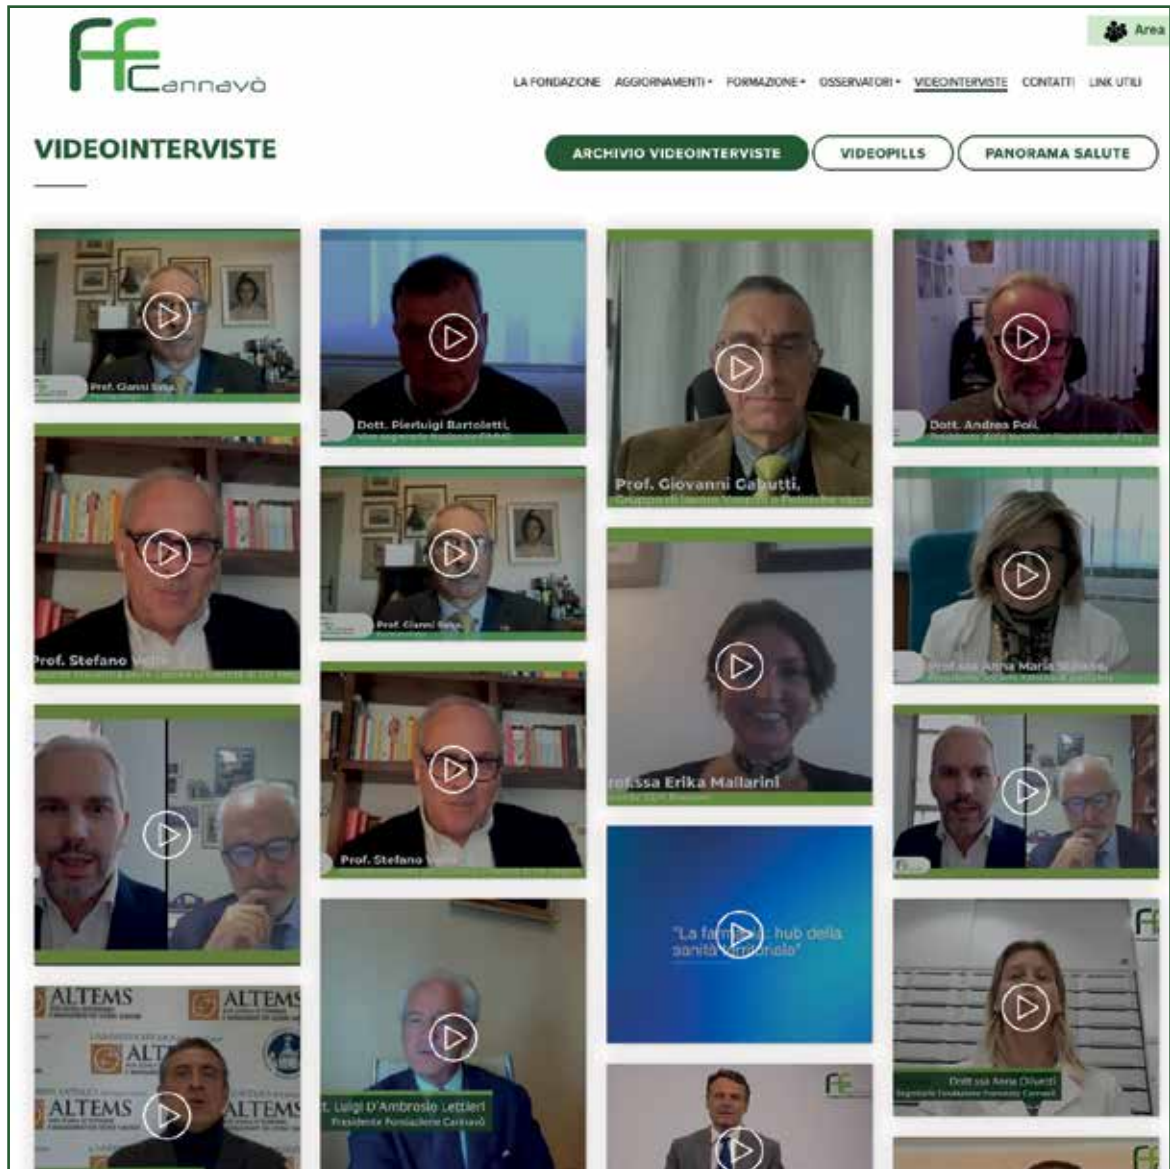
FF Cannavò

Area

LA FONDAZIONE AGGIORNAMENTI • FORMAZIONE • OSSERVATORI • VIDEOINTERVISTE CONTATTI LINK UTILI

VIDEOINTERVISTE

ARCHIVIO VIDEOINTERVISTE VIDEOPILLS PANORAMA SALUTE

Prof. Gianni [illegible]

Dott. Pierluigi Bartoletti, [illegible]

Prof. Giovanni Cabutti, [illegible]

Dott. Andrea Poli, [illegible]

Prof. Stefano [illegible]

Prof. Gianni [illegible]

Prof.ssa Anna Maria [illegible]

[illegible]f.ssa Erika Mallarini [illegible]

Prof. Stefano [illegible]

"La fa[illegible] hub della sanità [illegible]"

ALTEMS ALTEMS ALT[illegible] ALTEMS ALTEMS

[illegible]t. Luigi D'Ambrosio Lettieri Presidente Fondazione Cannavò

Dott.ssa Anna Oliventi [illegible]

FF

FF

FF